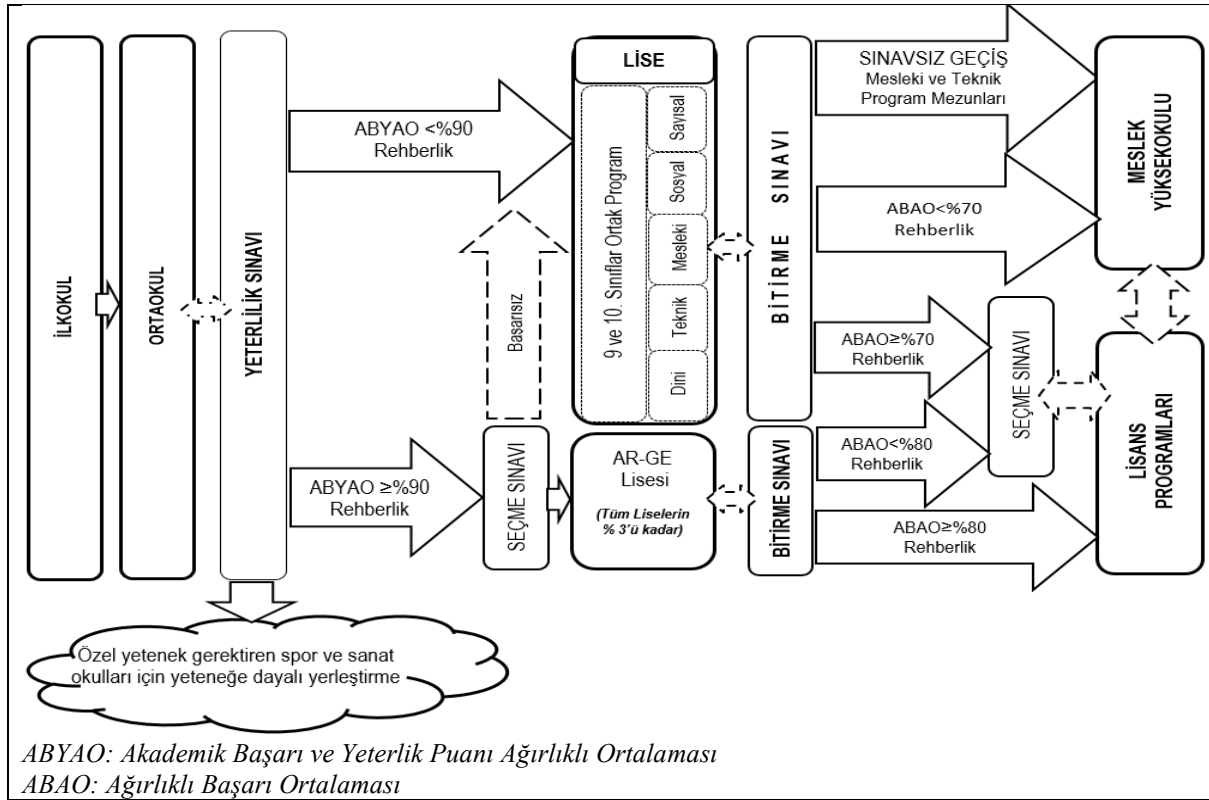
İLKOKUL

ORTAOKUL

YETERLİLİK SINAVI

ABYAO <%90
Rehberlik

ABYAO ≥%90
Rehberlik

Başarısız

SEÇME SINAVI

LİSE

9 ve 10. Sınıflar Ortak Program

Sayısal

Sosyal

Mesleki

Teknik

Dini

AR-GE Lisesi

(Tüm Liselerin % 3'ü kadar)

BİTİRME SINAVI

BİTİRME SINAVI

SINAVSIZ GEÇİŞ
Mesleki ve Teknik Program Mezunları

ABAO<%70
Rehberlik

ABAO≥%70
Rehberlik

ABAO<%80
Rehberlik

ABAO≥%80
Rehberlik

SEÇME SINAVI

MESLEK YÜKSEKOKULU

LİSANS PROGRAMLARI

Özel yetenek gerektiren spor ve sanat okulları için yeteneğe dayalı yerleştirme

ABYAO: Akademik Başarı ve Yeterlik Puanı Ağırlıklı Ortalaması
ABAO: Ağırlıklı Başarı Ortalaması